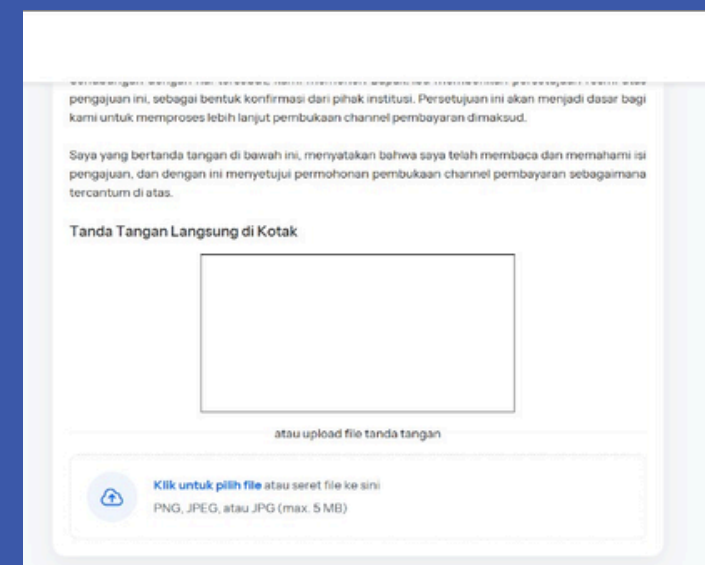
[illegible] pengajuan ini, sebagai bentuk konfirmasi dari pihak institusi. Persetujuan ini akan menjadi dasar bagi kami untuk memproses lebih lanjut pembukaan channel pembayaran dimaksud.

Saya yang bertanda tangan di bawah ini, menyatakan bahwa saya telah membaca dan memahami isi pengajuan, dan dengan ini menyetujui permohonan pembukaan channel pembayaran sebagaimana tercantum di atas.

Tanda Tangan Langsung di Kotak

atau upload file tanda tangan

Klik untuk pilih file atau seret file ke sini

PNG, JPEG, atau JPG (max. 5 MB)